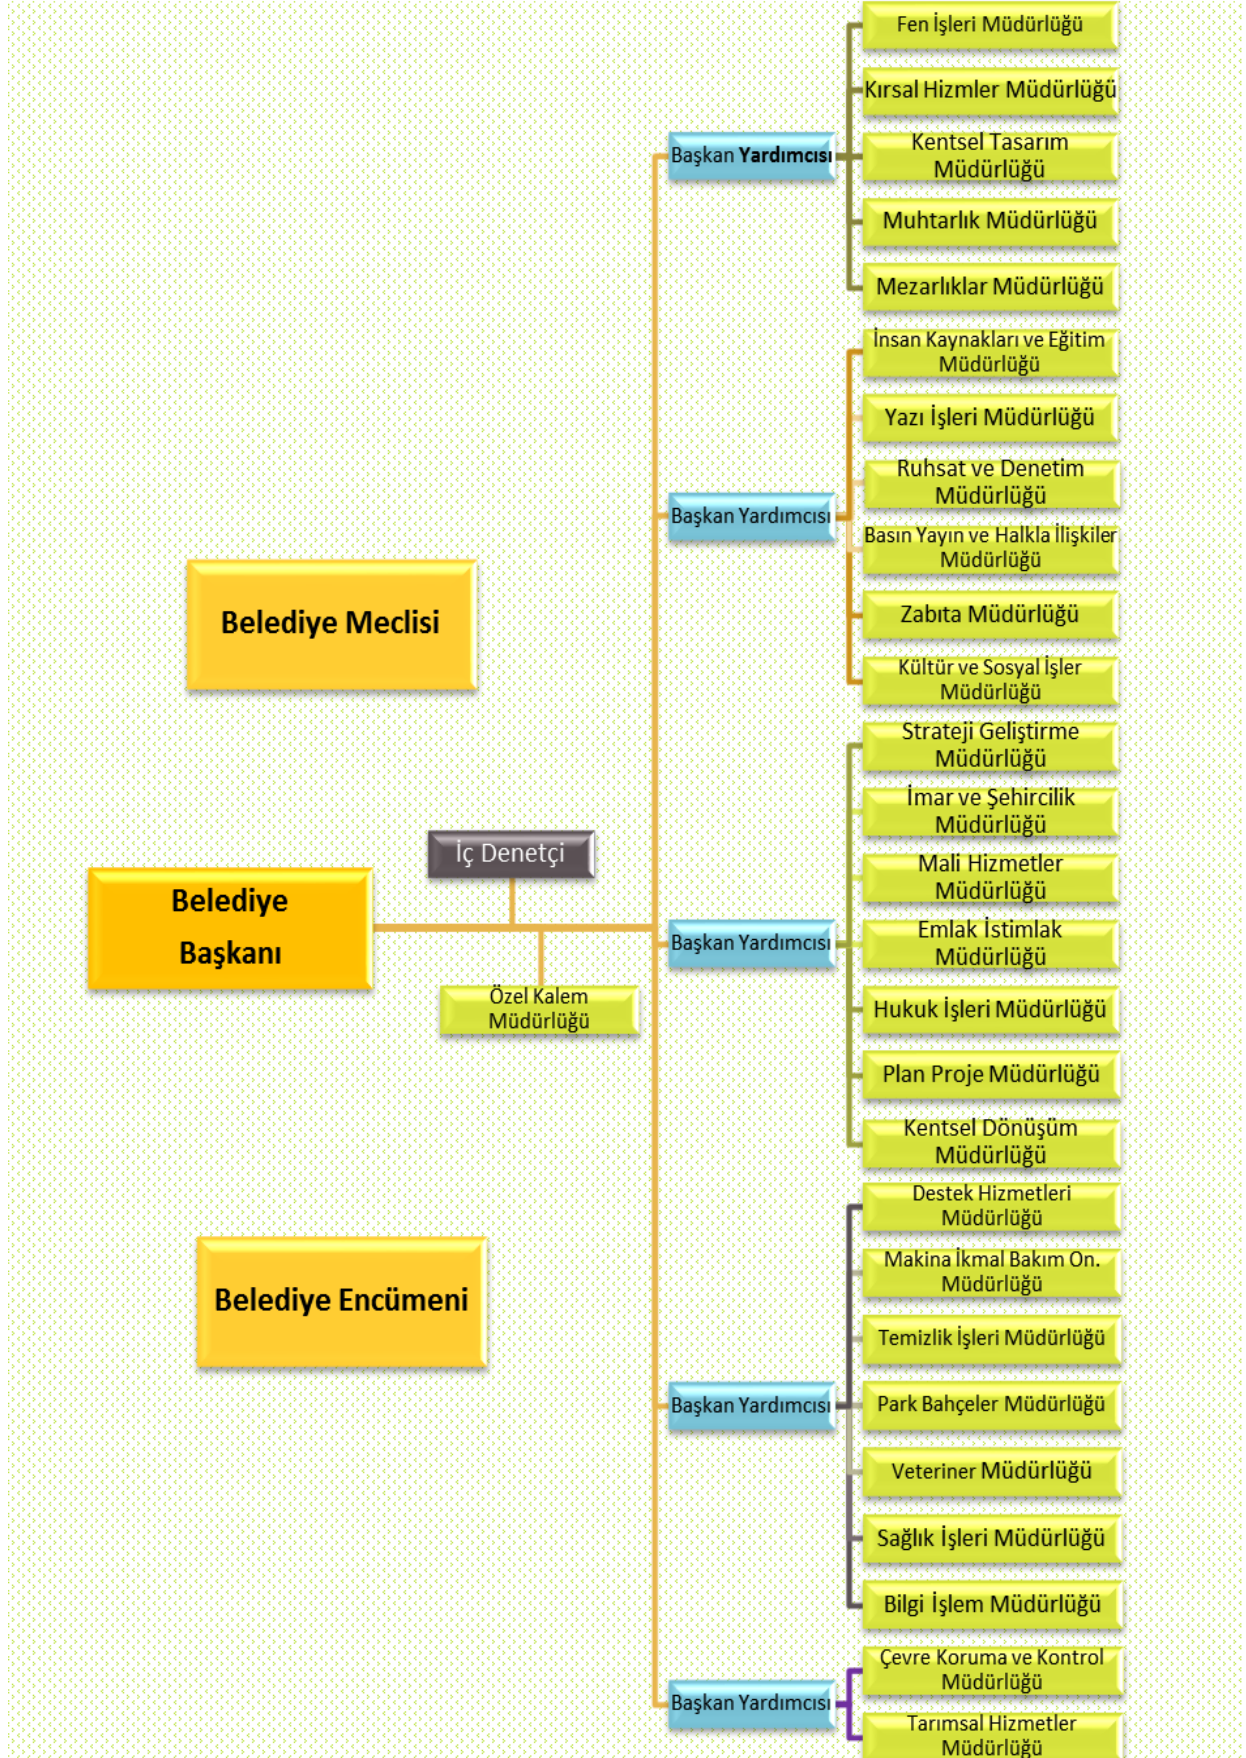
Fen İşleri Müdürlüğü

Kırsal Hizmler Müdürlüğü

Kentsel Tasarım Müdürlüğü

Muhtarlık Müdürlüğü

Mezarlıklar Müdürlüğü

Başkan Yardımcısı

İnsan Kaynakları ve Eğitim Müdürlüğü

Yazı İşleri Müdürlüğü

Ruhsat ve Denetim Müdürlüğü

Basın Yayın ve Halkla İlişkiler Müdürlüğü

Zabıta Müdürlüğü

Kültür ve Sosyal İşler Müdürlüğü

Başkan Yardımcısı

Belediye Meclisi

Strateji Geliştirme Müdürlüğü

İmar ve Şehircilik Müdürlüğü

Mali Hizmetler Müdürlüğü

Emlak İstimlak Müdürlüğü

Hukuk İşleri Müdürlüğü

Plan Proje Müdürlüğü

Kentsel Dönüşüm Müdürlüğü

İç Denetçi

Belediye Başkanı

Özel Kalem Müdürlüğü

Başkan Yardımcısı

Destek Hizmetleri Müdürlüğü

Makina İkmal Bakım On. Müdürlüğü

Temizlik İşleri Müdürlüğü

Park Bahçeler Müdürlüğü

Veteriner Müdürlüğü

Sağlık İşleri Müdürlüğü

Bilgi İşlem Müdürlüğü

Belediye Encümeni

Başkan Yardımcısı

Çevre Koruma ve Kontrol Müdürlüğü

Tarımsal Hizmetler Müdürlüğü

Başkan Yardımcısı